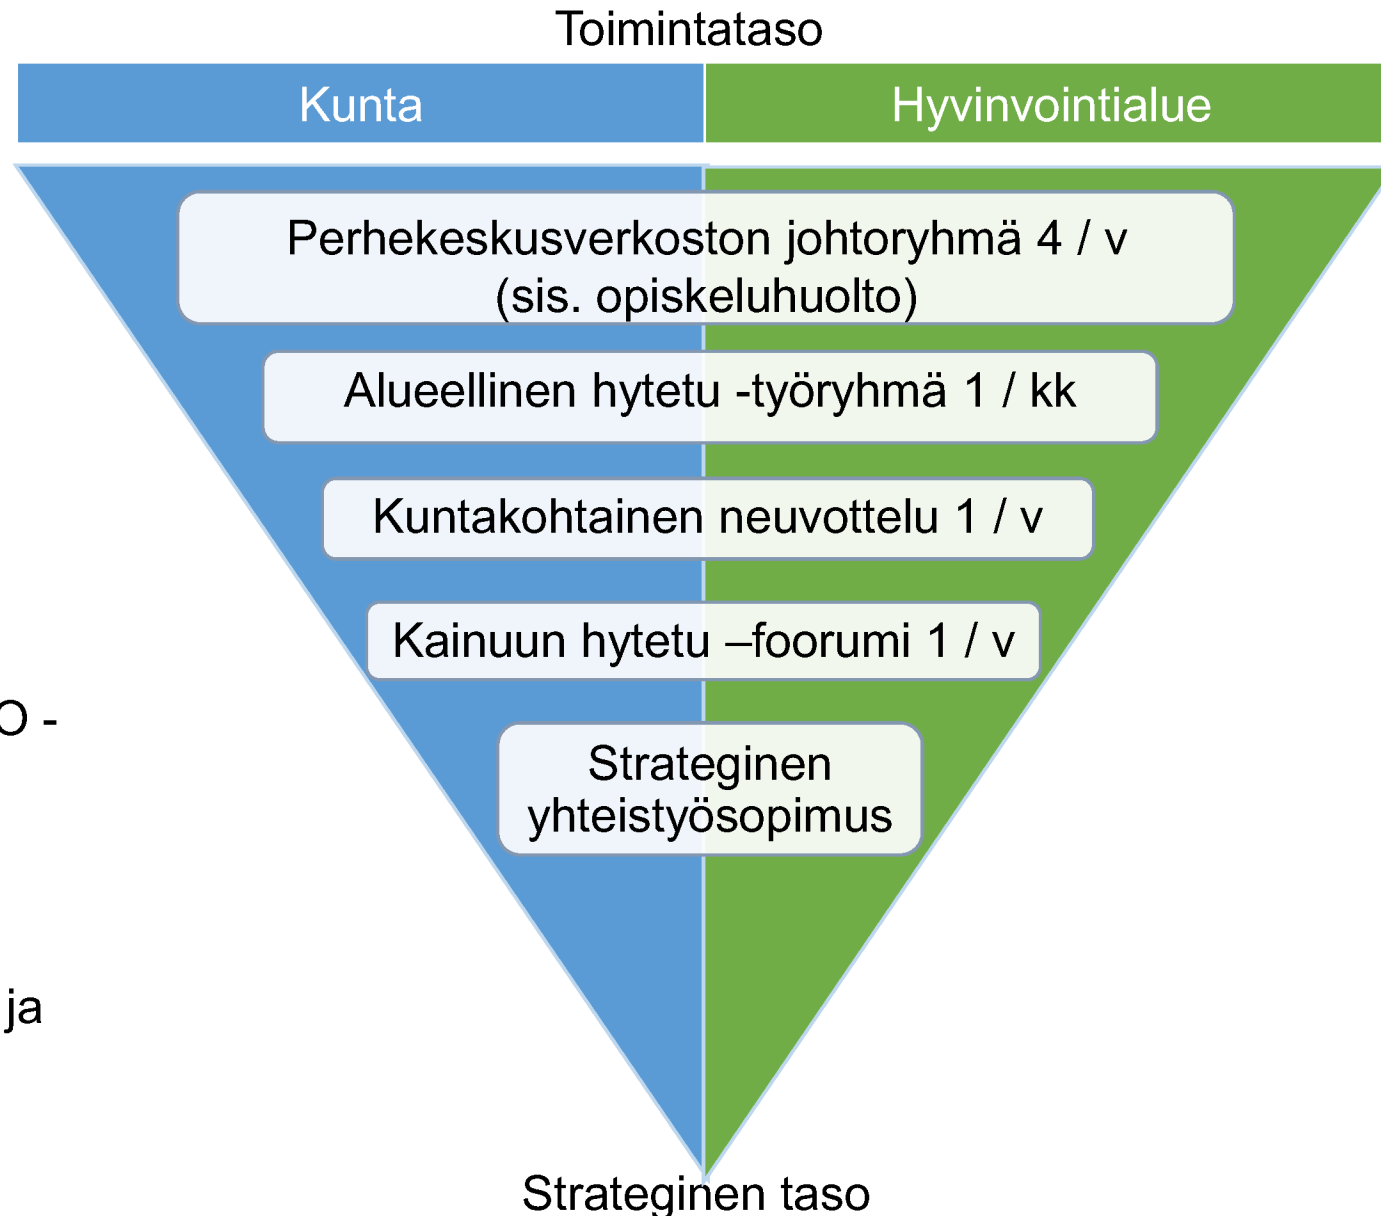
Toimintataso

Kunta

Hyvinvointialue

Perhekeskusverkoston johtoryhmä 4 / v (sis. opiskeluhuolto)

Alueellinen hytetu -työryhmä 1 / kk

Kuntakohtainen neuvottelu 1 / v

Kainuun hytetu –foorumi 1 / v

Strateginen yhteistyösopimus

O -

ja

Strateginen taso